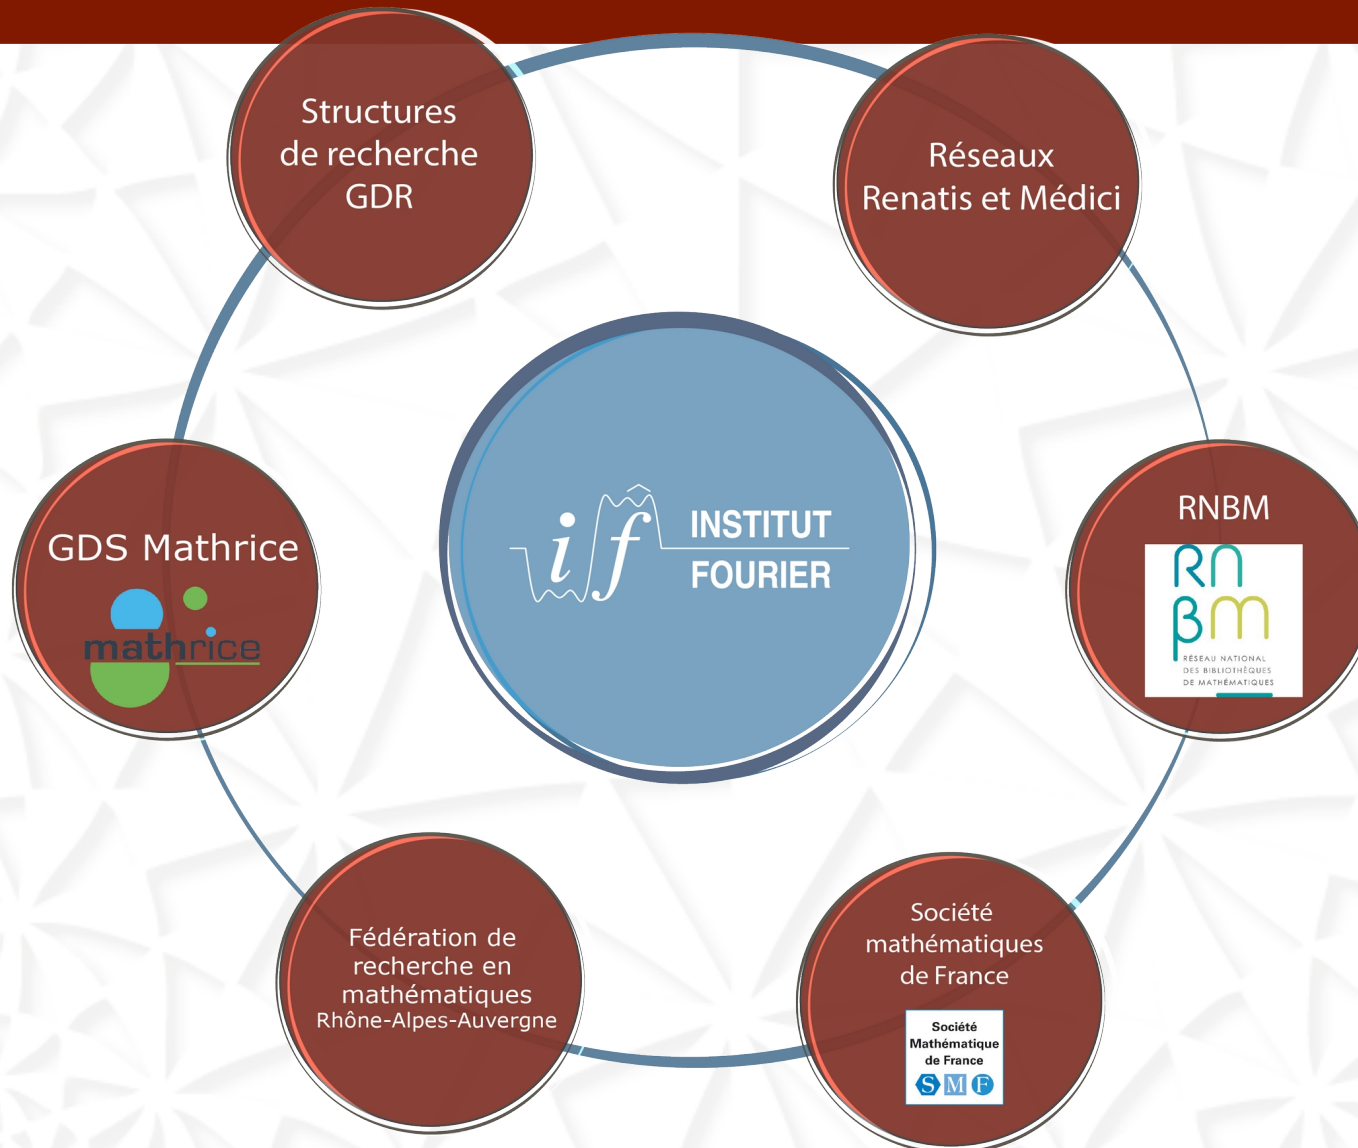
Structures de recherche GDR

Réseaux Renatis et Médici

$if$ INSTITUT FOURIER

GDS Mathrice

mathrice

RNBM

RN βM

RÉSEAU NATIONAL DES BIBLIOTHÈQUES DE MATHÉMATIQUES

Fédération de recherche en mathématiques Rhône-Alpes-Auvergne

Société mathématiques de France

Société Mathématique de France

SMF